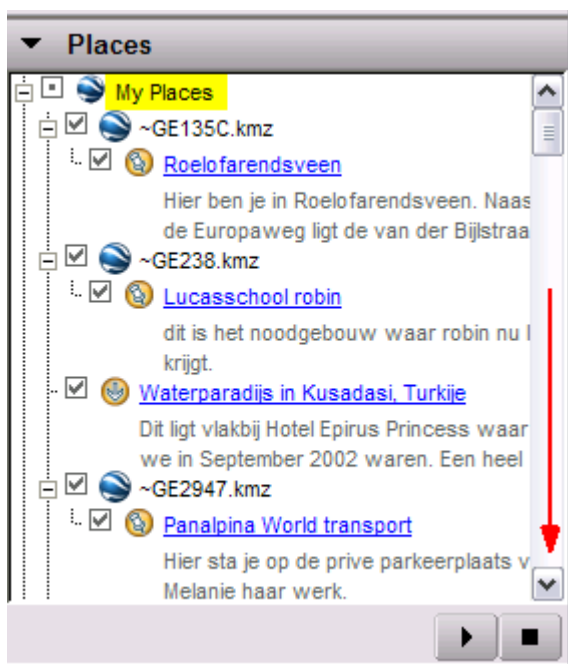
Places

My Places

~GE135C.kmz

Roelofarendsveen

Hier ben je in Roelofarendsveen. Naas de Europaweg ligt de van der Bijlstraa

~GE238.kmz

Lucasschool robin

dit is het noodgebouw waar robin nu l krijgt.

Waterparadijs in Kusadasi, Turkije

Dit ligt vlakbij Hotel Epirus Princess waar we in September 2002 waren. Een heel

~GE2947.kmz

Panalpina World transport

Hier sta je op de prive parkeerplaats v Melanie haar werk.